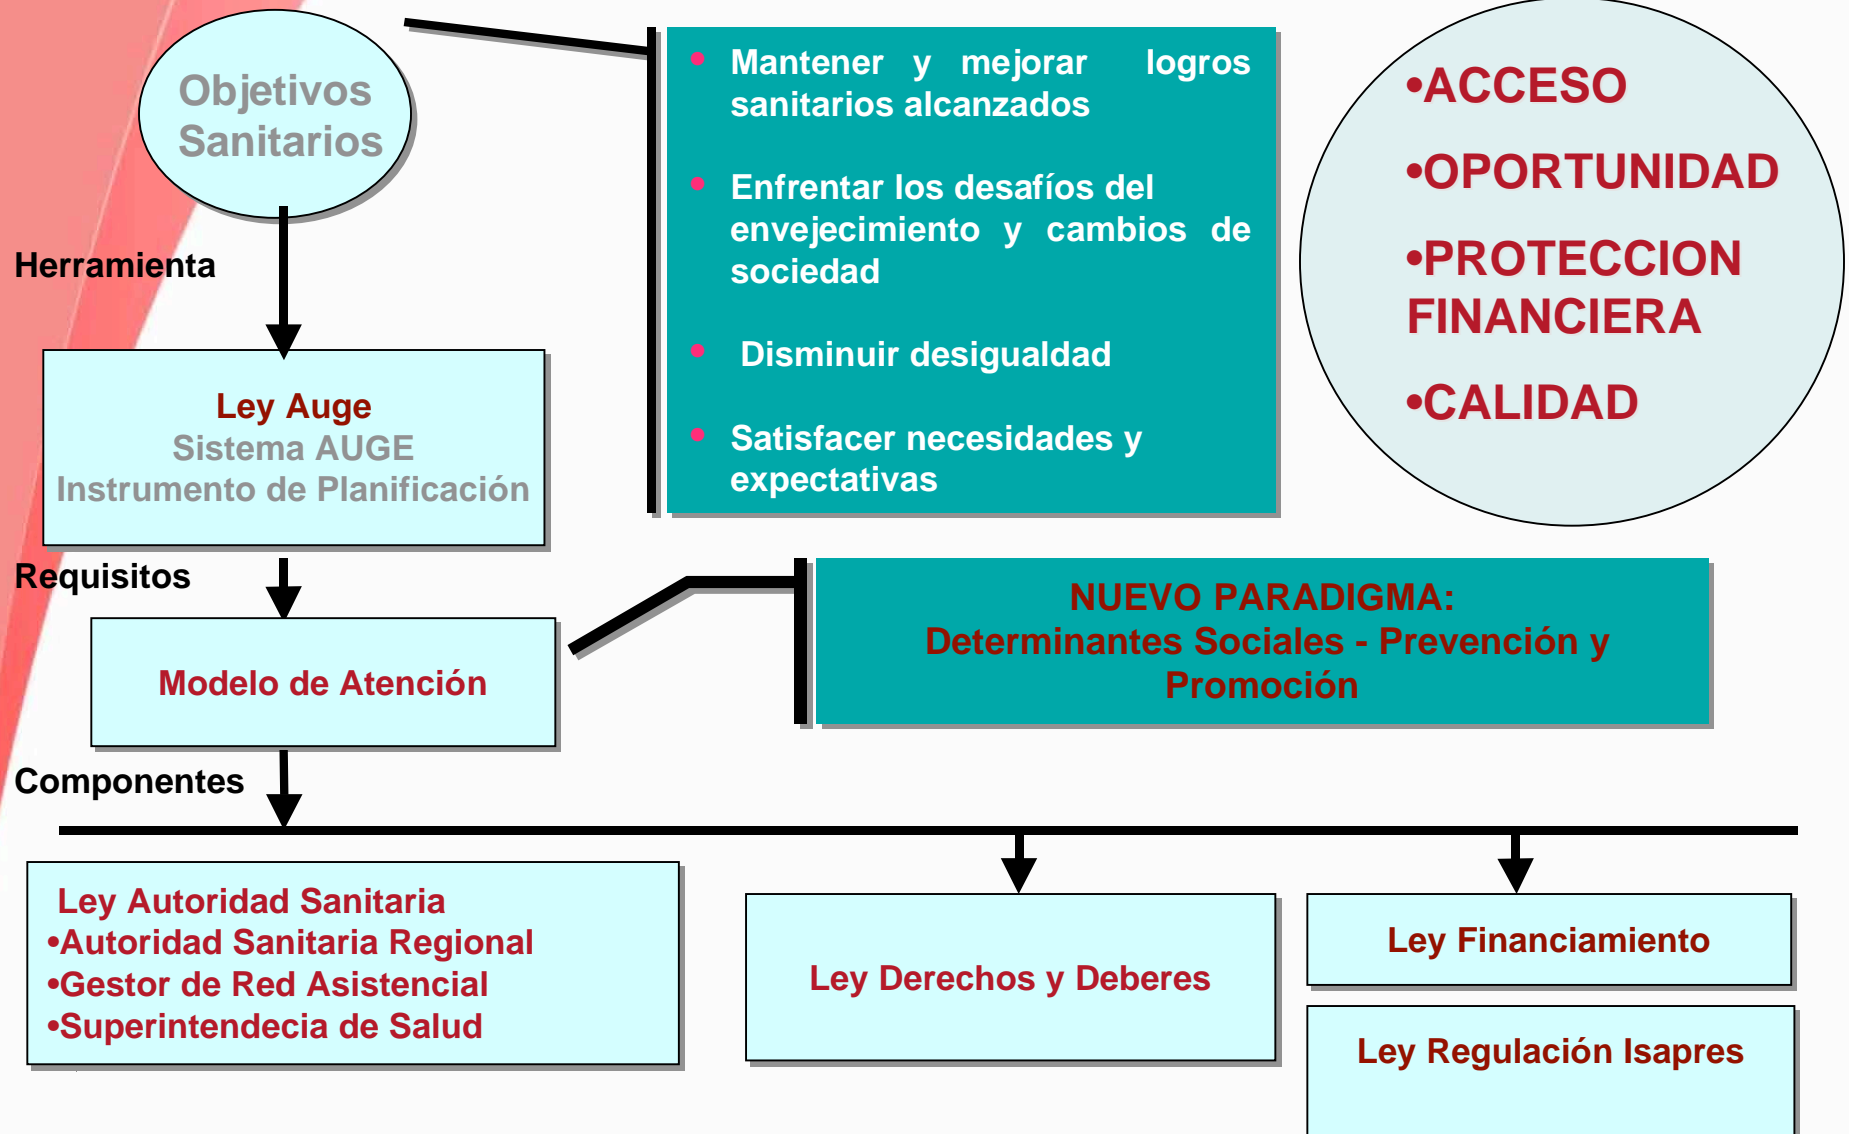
Objetivos Sanitarios

- Mantener y mejorar logros sanitarios alcanzados
- Enfrentar los desafíos del envejecimiento y cambios de sociedad
- Disminuir desigualdad
- Satisfacer necesidades y expectativas

•ACCESO
•OPORTUNIDAD
•PROTECCION FINANCIERA
•CALIDAD

Herramienta

Ley Auge
Sistema AUGE
Instrumento de Planificación

Requisitos

Modelo de Atención

NUEVO PARADIGMA:
Determinantes Sociales - Prevención y Promoción

Componentes

Ley Autoridad Sanitaria
•Autoridad Sanitaria Regional
•Gestor de Red Asistencial
•Superintendecia de Salud

Ley Derechos y Deberes

Ley Financiamiento

Ley Regulación Isapres